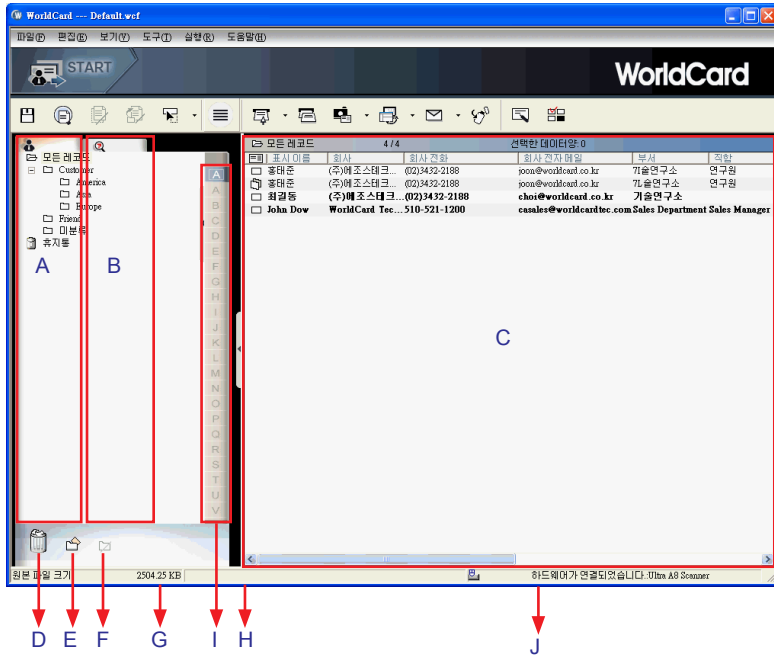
WorldCard --- Default.wcf

파일(F) 편집(E) 보기(V) 도구(T) 실행(R) 도움말(H)

START

WorldCard

모든 레코드
Customer
America
Asia
Europe
Friend
미분류
휴지통

A B C D E F G H I J K L M N O P Q R S T U V

모든 레코드 4 / 4 선택한 데이터양:0

| 표시 이름 | 회사 | 회사 전화 | 회사 전자 메일 | 부서 | 직함 |
|---|---|---|---|---|---|
| 홍태준 | (주)에조스테크... | (02)3432-2188 | joon@worldcard.co.kr | 기술연구소 | 연구원 |
| 홍태준 | (주)에조스테크... | (02)3432-2188 | joon@worldcard.co.kr | 기술연구소 | 연구원 |
| 최길동 | (주)에조스테크... | (02)3432-2188 | choi@worldcard.co.kr | 기술연구소 | |
| John Dow | WorldCard Tec... | 510-521-1200 | casales@worldcardtec.com | Sales Department | Sales Manager |

원본 파일 크기 2504.25 KB 하드웨어가 연결되었습니다 :Ultra A8 Scanner

A B C D E F G I H J